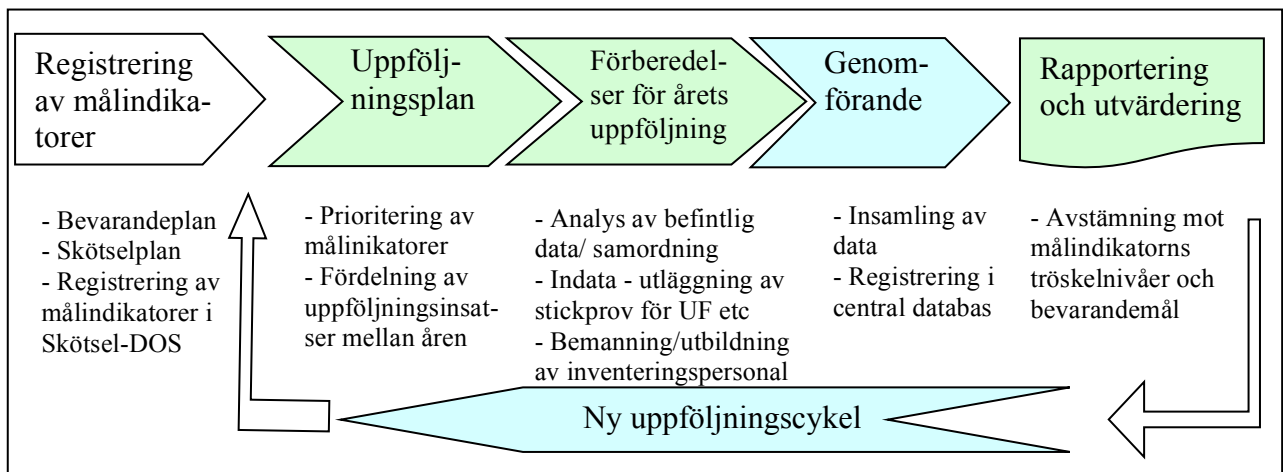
Registrering av målindikatorer

Uppföljningsplan

Förberedelser för årets uppföljning

Genomförande

Rapportering och utvärdering

- Bevarandeplan
- Skötselplan
- Registrering av målindikatorer i Skötsel-DOS

- Prioritering av målinikatorer
- Fördelning av uppföljningsinsatser mellan åren

- Analys av befintlig data/ samordning
- Indata - utläggning av stickprov för UF etc
- Bemanning/utbildning av inventeringspersonal

- Insamling av data
- Registrering i central databas

- Avstämning mot målindikatorns tröskelnivåer och bevarandemål

Ny uppföljningscykel